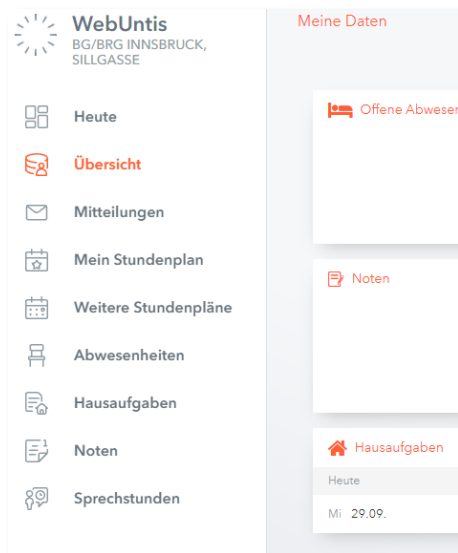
WebUntis
BG/BRG INNSBRUCK, SILLGASSE

Heute
Übersicht
Mitteilungen
Mein Stundenplan
Weitere Stundenpläne
Abwesenheiten
Hausaufgaben
Noten
Sprechstunden

Meine Daten

Offene Abwesen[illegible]

Noten

Hausaufgaben
Heute
Mi 29.09.